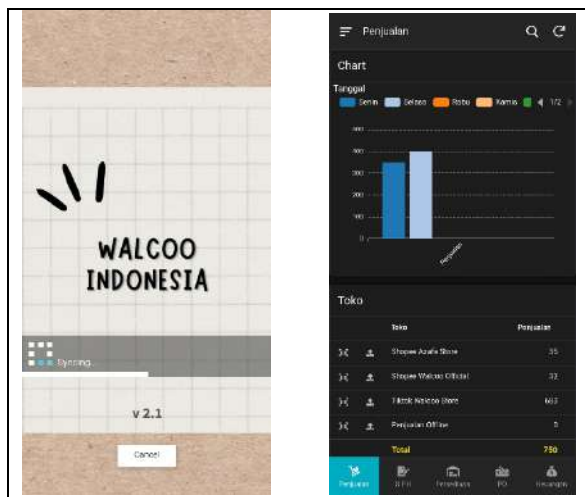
WALCOO INDONESIA

Syncing...

v 2.1

Cancel

Penjualan

Chart

Tanggal

Senin Selasa Rabu Kamis 1/2

400
300
200
100
0

Penjualan

Toko

| | | Toko | Penjualan |
|---|---|---|---|
| | | Shopee Azalia Store | 35 |
| | | Shopee Walcoo Official | 32 |
| | | Tiktok Walcoo Store | 663 |
| | | Penjualan Offline | 5 |
| | | Total | 750 |

Penjualan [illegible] Pembelian PO Keuangan